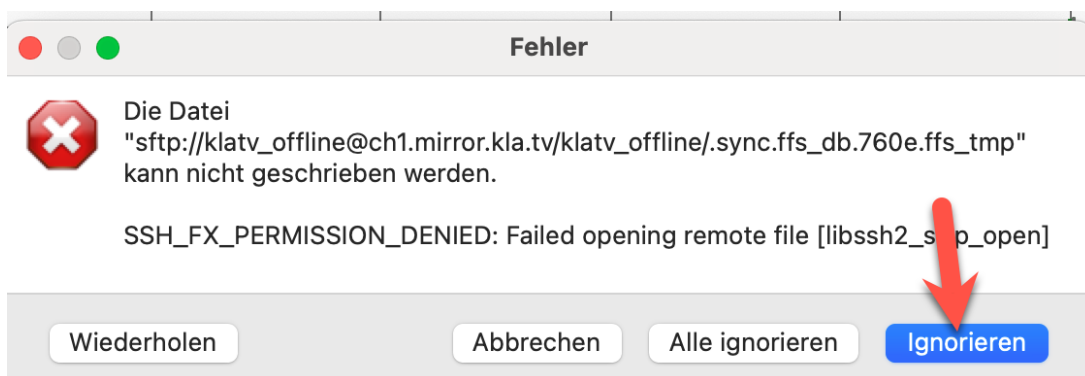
Fehler

Die Datei "sftp://klatv_offline@ch1.mirror.kla.tv/klatv_offline/.sync.ffs_db.760e.ffs_tmp" kann nicht geschrieben werden.

SSH_FX_PERMISSION_DENIED: Failed opening remote file [libssh2_s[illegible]p_open]

Wiederholen

Abbrechen

Alle ignorieren

Ignorieren